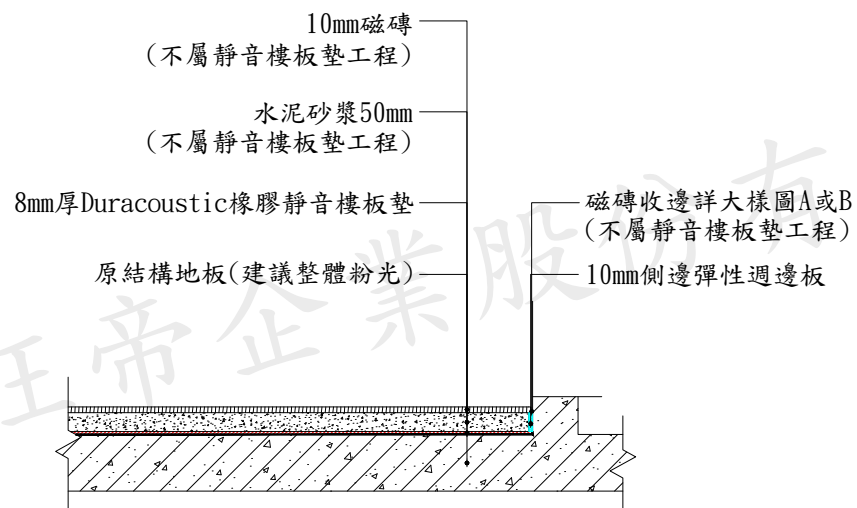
10mm磁磚
（不屬靜音樓板墊工程）

水泥砂漿50mm
（不屬靜音樓板墊工程）

8mm厚Duracoustic橡膠靜音樓板墊

原結構地板(建議整體粉光)

磁磚收邊詳大樣圖A或B
（不屬靜音樓板墊工程）

10mm側邊彈性週邊板

王帝企業股份有